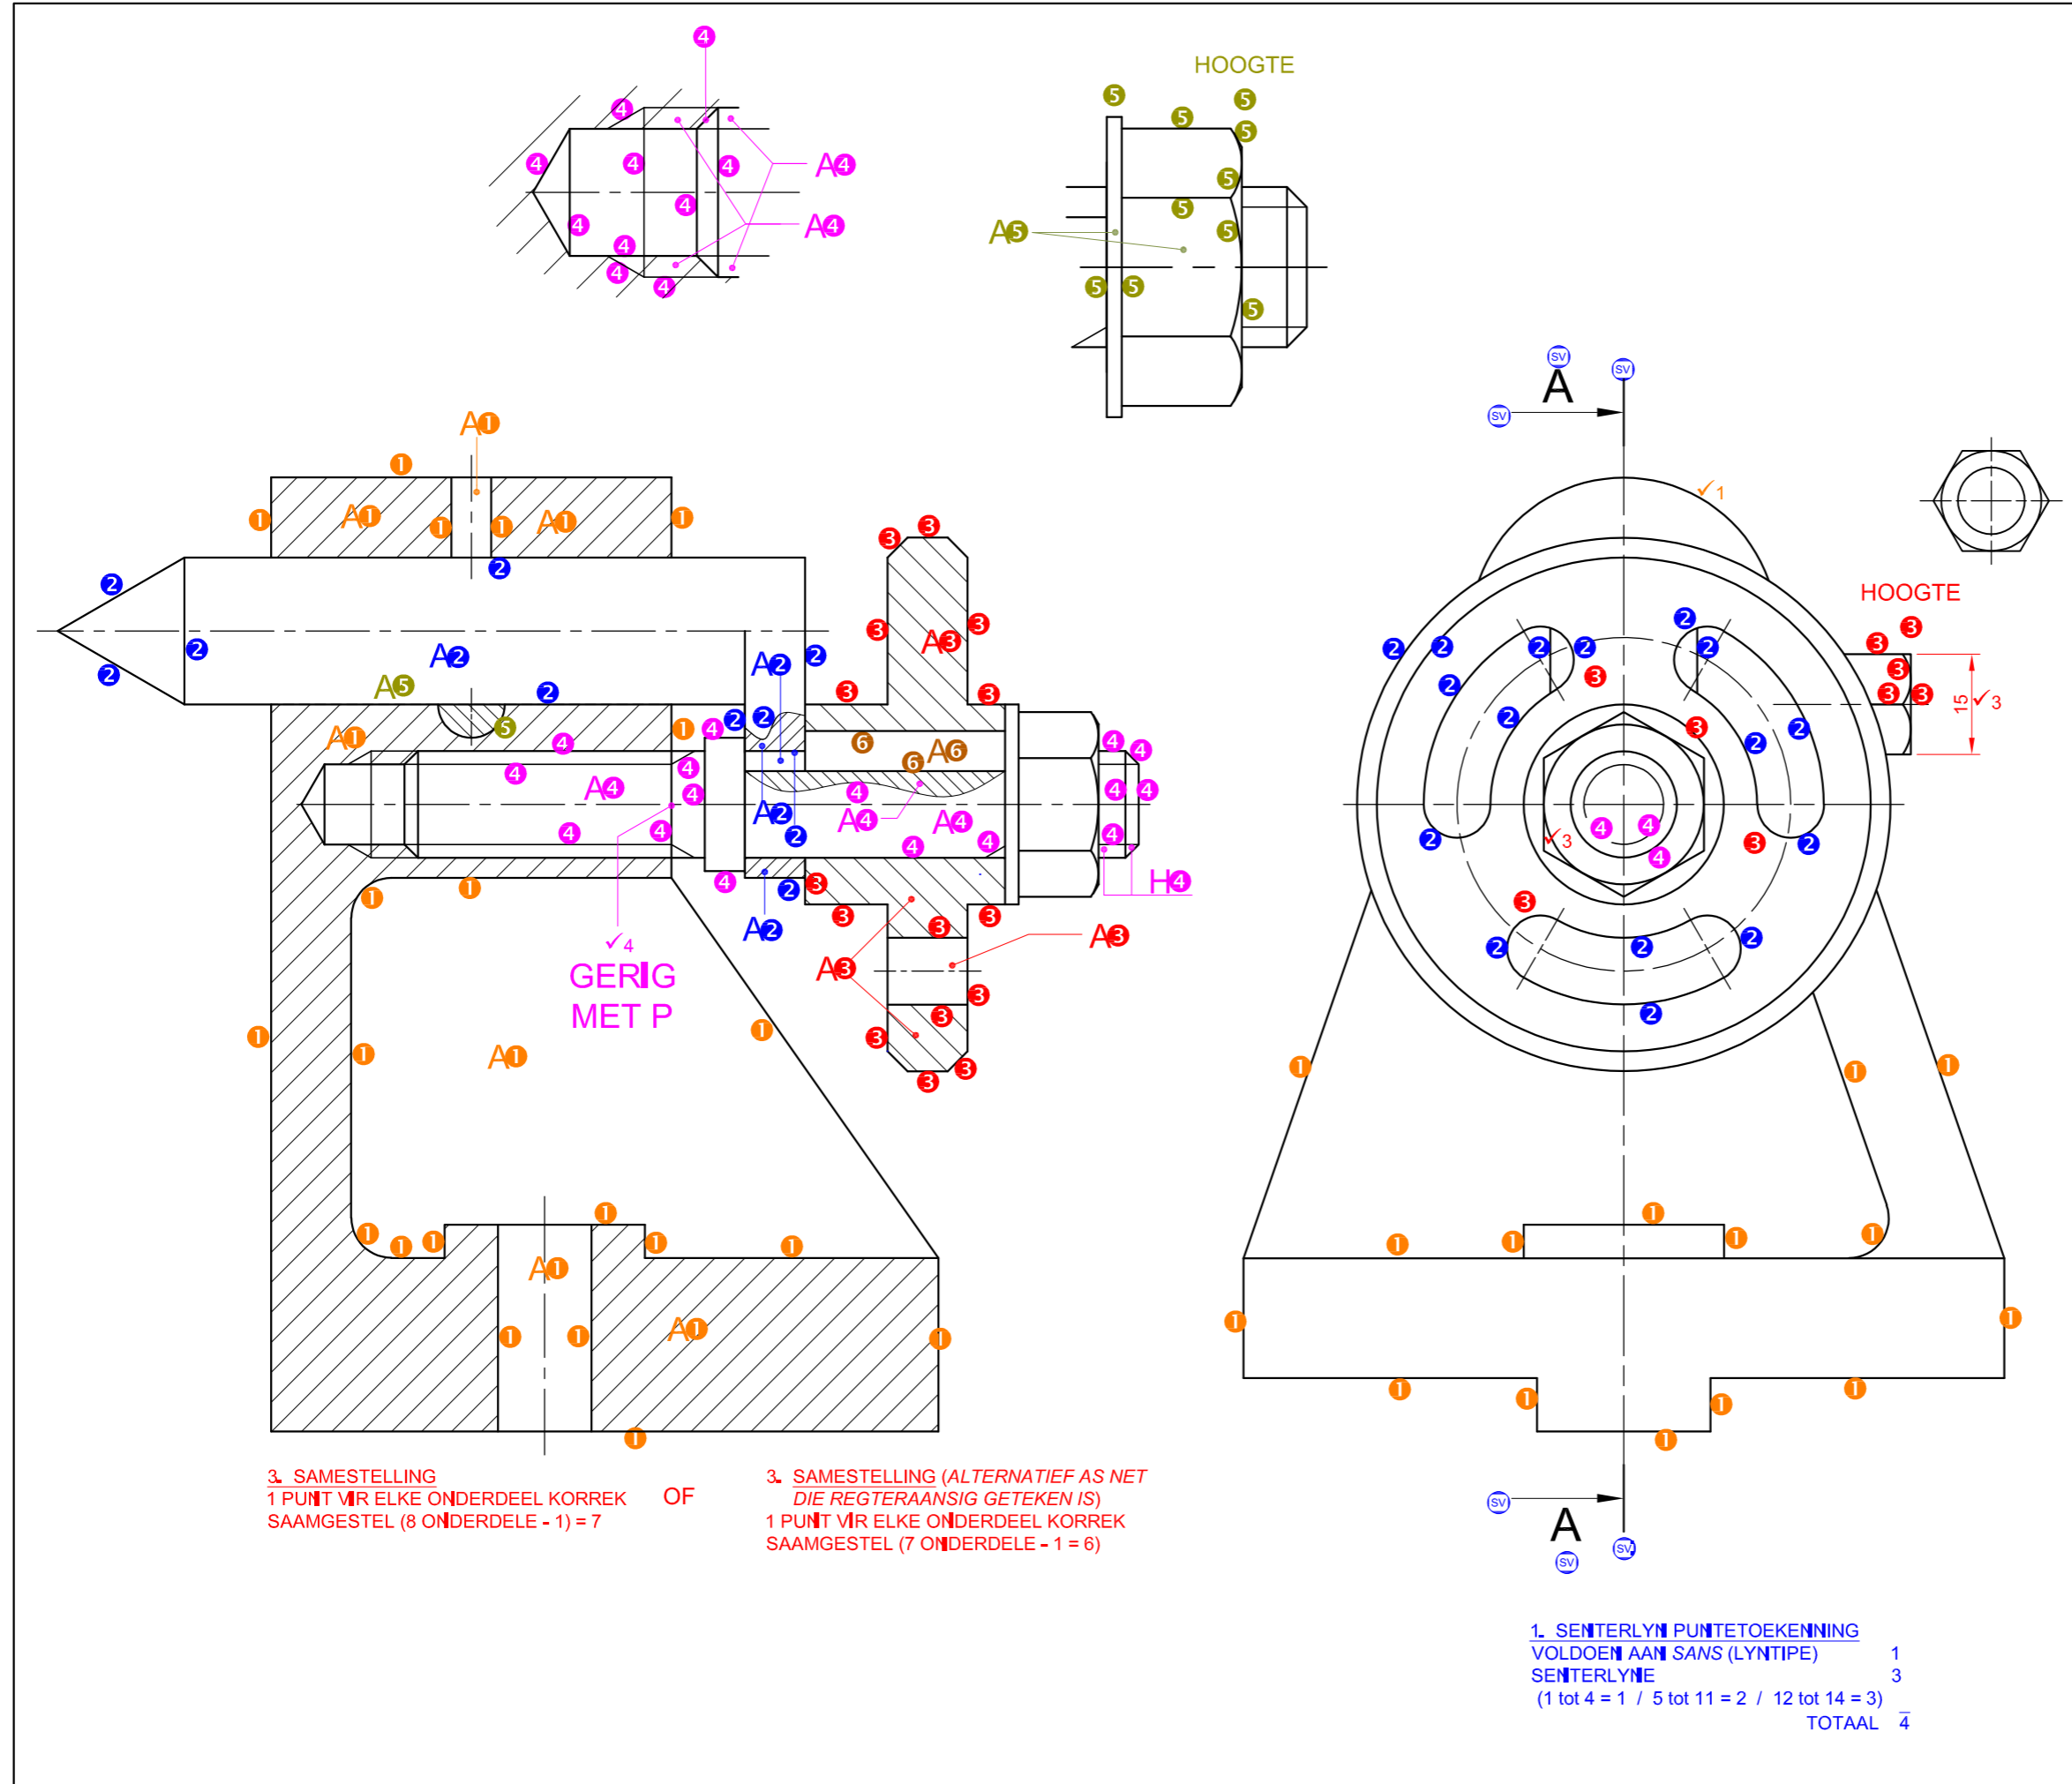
HOOGTE

A4
A4
A5
A1
A1
A1
A2
A5
A2
A3
A6
A1
A4
A2
A4
A4
H4
A2
A3
A3
✓4
GERIG
MET P
A1
A1
A1

A
A
✓1
HOOGTE
15 ✓3
✓3

3. SAMESTELLING
1 PUNT VIR ELKE ONDERDEEL KORREK SAAMGESTEL (8 ONDERDELE - 1) = 7

OF

3. SAMESTELLING (ALTERNATIEF AS NET DIE REGTERAANSIG GETEKEN IS)
1 PUNT VIR ELKE ONDERDEEL KORREK SAAMGESTEL (7 ONDERDELE - 1 = 6)

1. SENTERLYN PUNTETOEKENNING
VOLDOEN AAN SANS (LYNTIPE) 1
SENTERLYNE 3
(1 tot 4 = 1 / 5 tot 11 = 2 / 12 tot 14 = 3)
TOTAAL 4